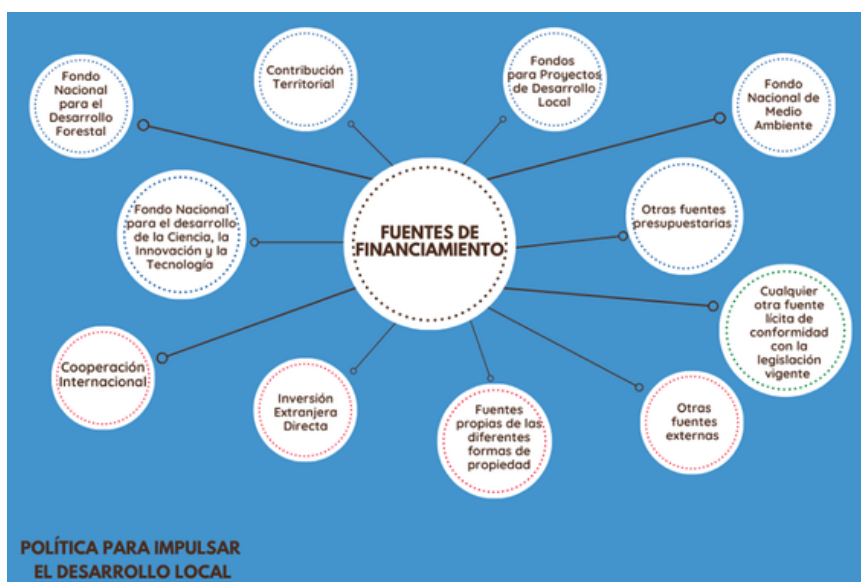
FUENTES DE FINANCIAMIENTO

Fondo Nacional para el Desarrollo Forestal

Contribución Territorial

Fondos para Proyectos de Desarrollo Local

Fondo Nacional de Medio Ambiente

Fondo Nacional para el desarrollo de la Ciencia, la Innovación y la Tecnología

Otras fuentes presupuestarias

Cualquier otra fuente lícita de conformidad con la legislación vigente

Cooperación Internacional

Inversión Extranjera Directa

Fuentes propias de las diferentes formas de propiedad

Otras fuentes externas

POLÍTICA PARA IMPULSAR EL DESARROLLO LOCAL